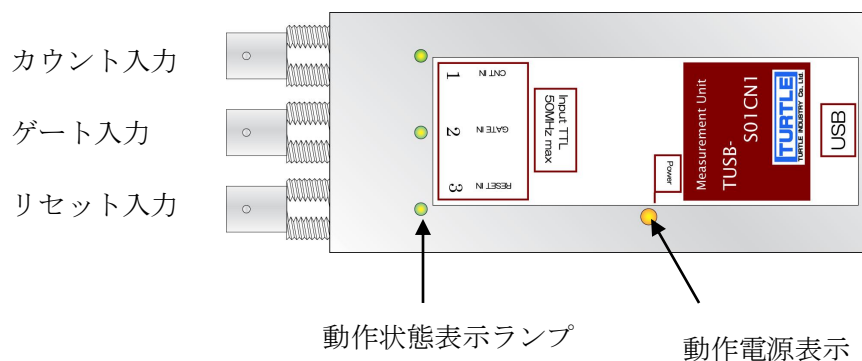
カウント入力

ゲート入力

リセット入力

1 CNT IN

2 GATE IN

3 RESET IN

Input TTL 50MHz max

Power

Measurement Unit

TUSB-S01CN1

TURTLE

TURTLE INDUSTRY Co., Ltd.

USB

動作状態表示ランプ

動作電源表示